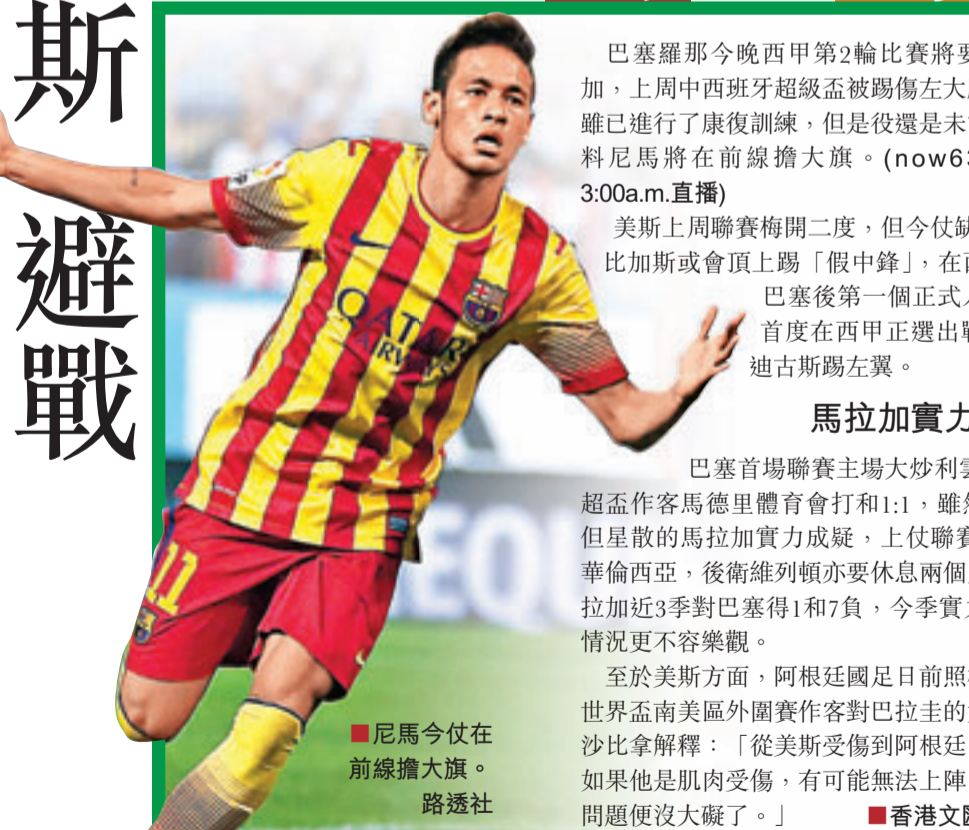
斯
避
戰

巴塞羅那今晚西甲第2輪比賽將要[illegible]加，上周中西班牙超級盃被踢傷左大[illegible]雖已進行了康復訓練，但是役還是未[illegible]料尼馬將在前線擔大旗。(now6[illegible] 3:00a.m.直播)

美斯上周聯賽梅開二度，但今仗缺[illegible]比加斯或會頂上踢「假中鋒」，在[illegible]巴塞後第一個正式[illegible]首度在西甲正選出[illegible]迪古斯踢左翼。

馬拉加實力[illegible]

巴塞首場聯賽主場大炒利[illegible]超盃作客馬德里體育會打和1:1，雖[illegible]但星散的馬拉加實力成疑，上仗聯賽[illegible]華倫西亞，後衛維列頓亦要休息兩個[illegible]拉加近3季對巴塞得1和7負，今季實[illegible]情況更不容樂觀。

至於美斯方面，阿根廷國足日前照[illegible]世界盃南美區外圍賽作客對巴拉圭的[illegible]沙比拿解釋：「從美斯受傷到阿根廷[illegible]如果他是肌肉受傷，有可能無法上陣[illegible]問題便沒大礙了。」 ■香港文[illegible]

■尼馬今仗在前線擔大旗。路透社

QATAR AIRWAYS
11